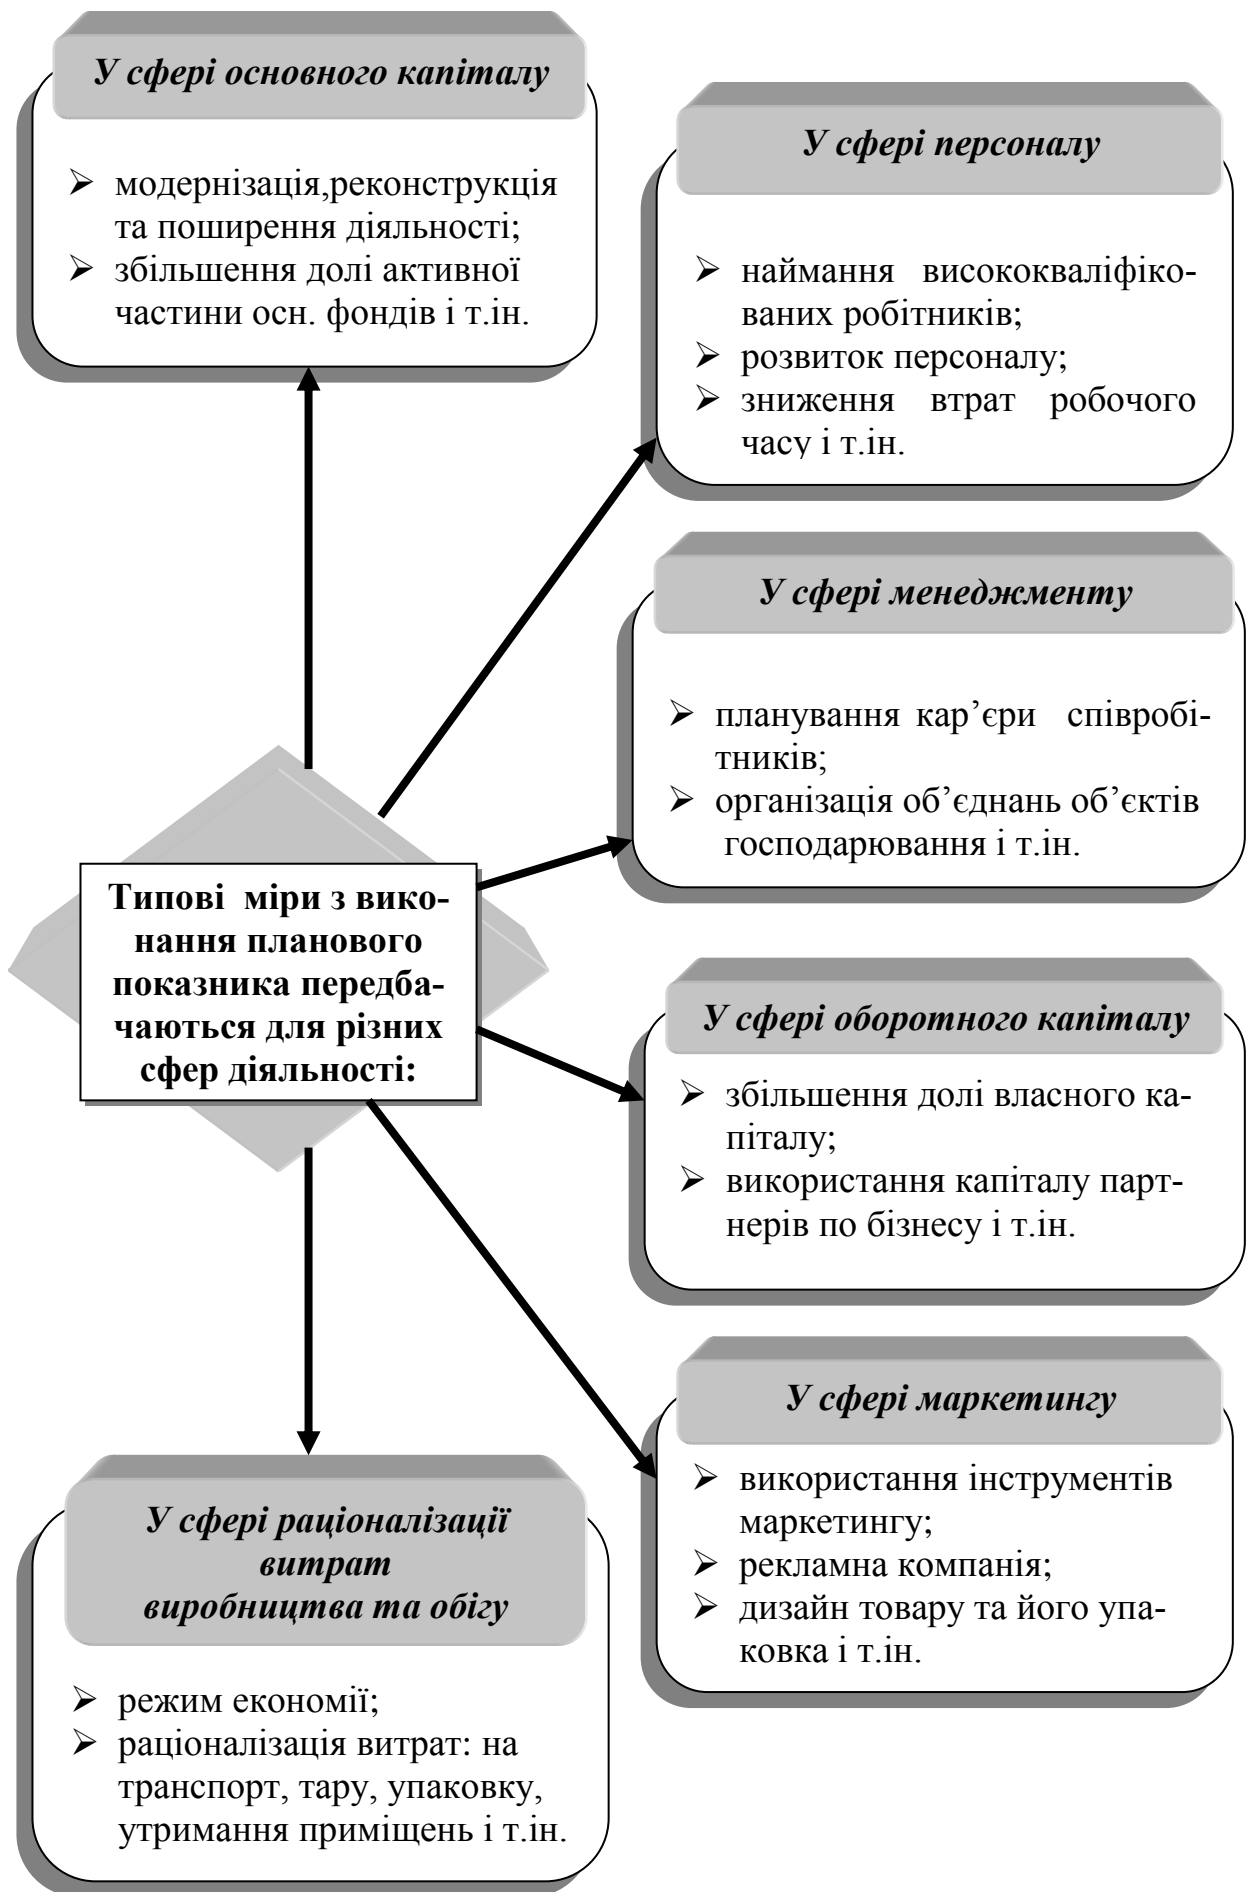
**Типові міри з виконання планового показника передбачаються для різних сфер діяльності:**

*У сфері основного капіталу*

- модернізація,реконструкція та поширення діяльності;
- збільшення долі активної частини осн. фондів і т.ін.

*У сфері персоналу*

- наймання висококваліфікованих робітників;
- розвиток персоналу;
- зниження втрат робочого часу і т.ін.

*У сфері менеджменту*

- планування кар'єри співробітників;
- організація об'єднань об'єктів господарювання і т.ін.

*У сфері оборотного капіталу*

- збільшення долі власного капіталу;
- використання капіталу партнерів по бізнесу і т.ін.

*У сфері маркетингу*

- використання інструментів маркетингу;
- рекламна компанія;
- дизайн товару та його упаковка і т.ін.

*У сфері раціоналізації витрат виробництва та обігу*

- режим економії;
- раціоналізація витрат: на транспорт, тару, упаковку, утримання приміщень і т.ін.